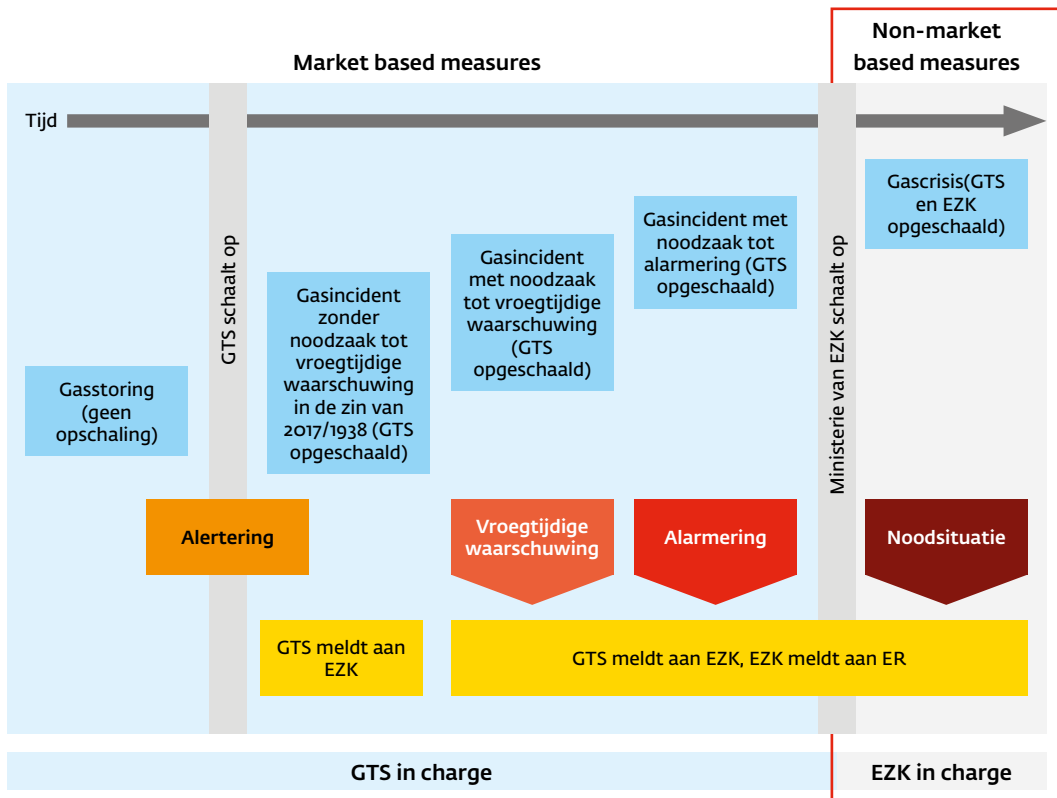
Market based measures

Non-market based measures

Tijd

GTS schaalt op

Ministerie van EZK schaalt op

Gasstoring (geen opschaling)

Gasincident zonder noodzaak tot vroegtijdige waarschuwing in de zin van 2017/1938 (GTS opgeschaald)

Gasincident met noodzaak tot vroegtijdige waarschuwing (GTS opgeschaald)

Gasincident met noodzaak tot alarmering (GTS opgeschaald)

Gascrisis(GTS en EZK opgeschaald)

Alertering

Vroegtijdige waarschuwing

Alarmering

Noodsituatie

GTS meldt aan EZK

GTS meldt aan EZK, EZK meldt aan ER

GTS in charge

EZK in charge